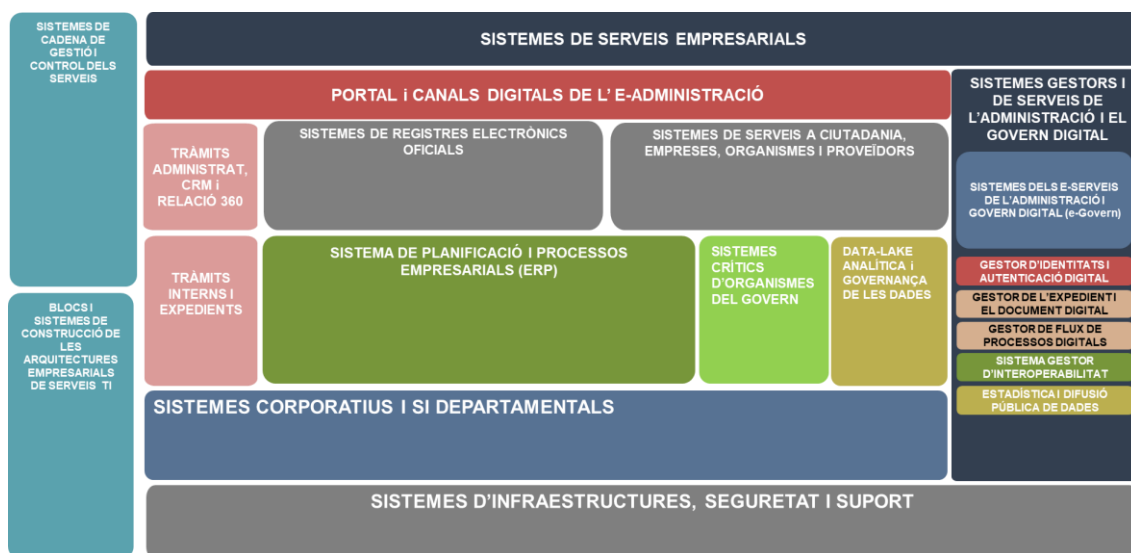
SISTEMES DE CADENA DE GESTIÓ I CONTROL DELS SERVEIS

BLOCS I SISTEMES DE CONSTRUCCIÓ DE LES ARQUITECTURES EMPRESARIALS DE SERVEIS TI

SISTEMES DE SERVEIS EMPRESARIALS

PORTAL i CANALS DIGITALS DE L' E-ADMINISTRACIÓ

TRÀMITS ADMINISTRAT, CRM i RELACIÓ 360

SISTEMES DE REGISTRES ELECTRÒNICS OFICIALS

SISTEMES DE SERVEIS A CIUTADANIA, EMPRESES, ORGANISMES I PROVEÏDORS

TRÀMITS INTERNS I EXPEDIENTS

SISTEMA DE PLANIFICACIÓ I PROCESSOS EMPRESARIALS (ERP)

SISTEMES CRÍTICS D'ORGANISMES DEL GOVERN

DATA-LAKE ANALÍTICA i GOVERNANÇA DE LES DADES

SISTEMES CORPORATIUS I SI DEPARTAMENTALS

SISTEMES GESTORS I DE SERVEIS DE L'ADMINISTRACIÓ I EL GOVERN DIGITAL

SISTEMES DELS E-SERVEIS DE L'ADMINISTRACIÓ I GOVERN DIGITAL (e-Govern)

GESTOR D'IDENTITATS I AUTENTICACIÓ DIGITAL

GESTOR DE L'EXPEDIENT I EL DOCUMENT DIGITAL

GESTOR DE FLUX DE PROCESSOS DIGITALS

SISTEMA GESTOR D'INTEROPERABILITAT

ESTADÍSTICA I DIFUSIÓ PÚBLICA DE DADES

SISTEMES D'INFRAESTRUCTURES, SEGURETAT I SUPORT